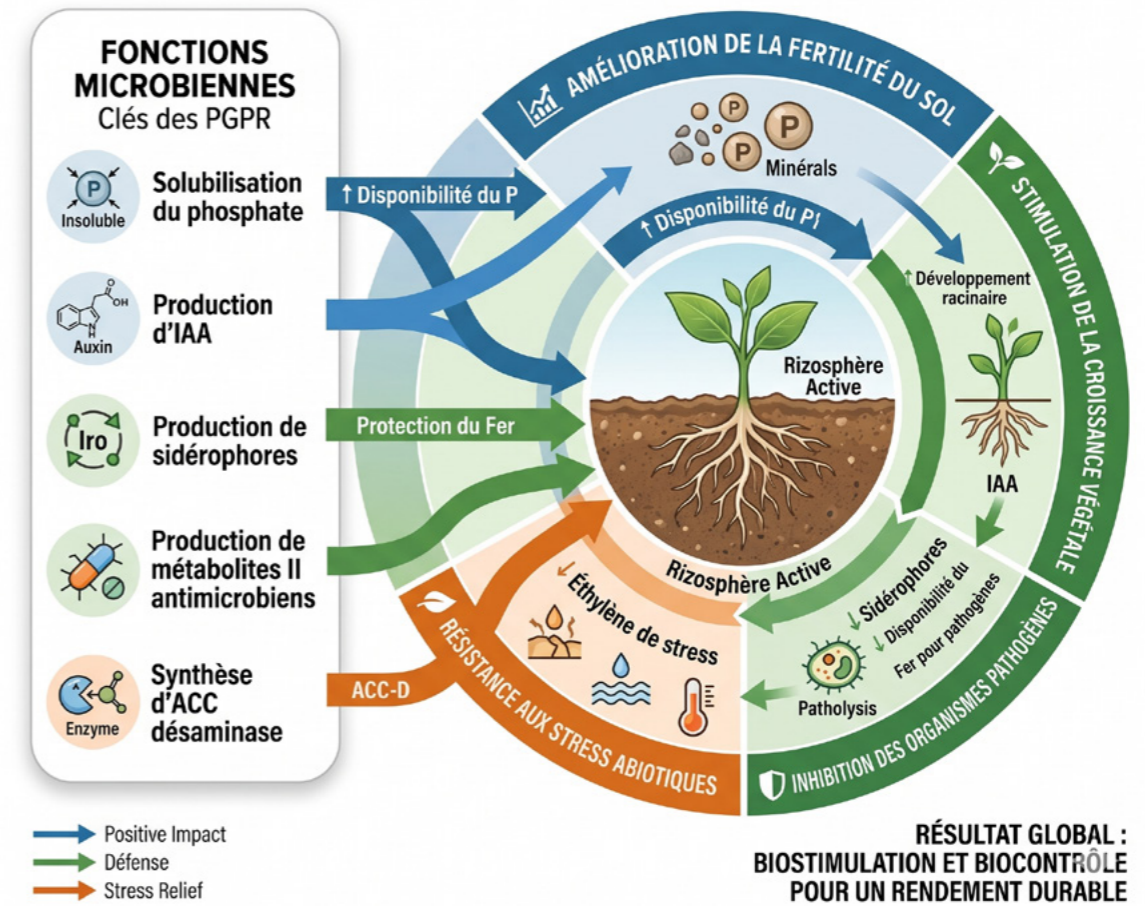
FONCTIONS MICROBIENNES
Clés des PGPR

P
Insoluble
Solubilisation du phosphate

Auxin
Production d'IAA

Iro
Production de sidérophores

Production de métabolites II antimicrobiens

Enzyme
Synthèse d'ACC désaminase

AMÉLIORATION DE LA FERTILITÉ DU SOL

↑ Disponibilité du P

P P P
Minérals

↑ Disponibilité du P

STIMULATION DE LA CROISSANCE VÉGÉTALE

↑ Développement racinaire

IAA

Rizosphère Active

Protection du Fer

Rizosphère Active

↓ Sidérophores
↓ Disponibilité du Fer pour pathogènes

Patholysis

INHIBITION DES ORGANISMES PATHOGÈNES

↓ Éthylène de stress

ACC-D

RÉSISTANCE AUX STRESS ABIOTIQUES

Positive Impact
Défense
Stress Relief

RÉSULTAT GLOBAL : BIOSTIMULATION ET BIOCONTRÔLE POUR UN RENDEMENT DURABLE